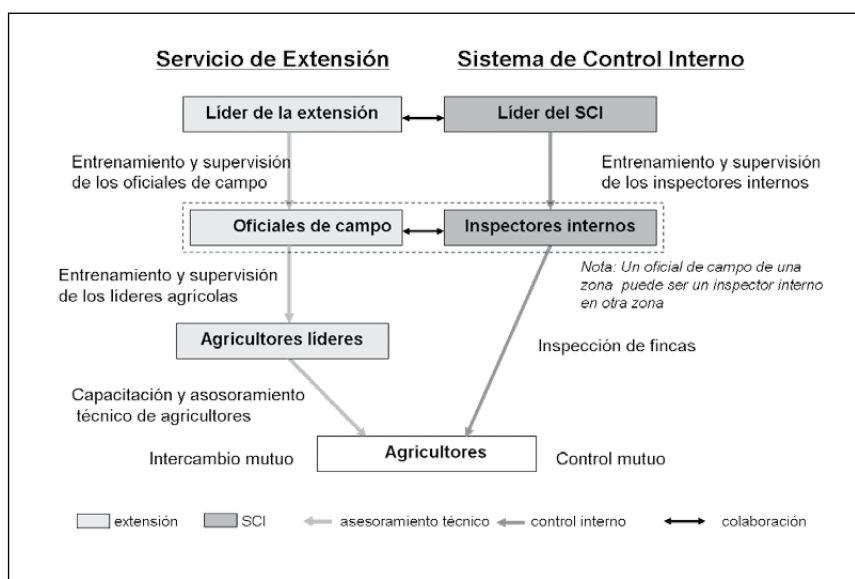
Servicio de Extensión

Sistema de Control Interno

Líder de la extensión

Líder del SCI

Entrenamiento y supervisión de los oficiales de campo

Entrenamiento y supervisión de los inspectores internos

Oficiales de campo

Inspectores internos

Nota: Un oficial de campo de una zona puede ser un inspector interno en otra zona

Entrenamiento y supervisión de los líderes agrícolas

Agricultores líderes

Inspección de fincas

Capacitación y asosoramiento técnico de agricultores

Intercambio mutuo

Agricultores

Control mutuo

extensión SCI asesoramiento técnico control interno colaboración